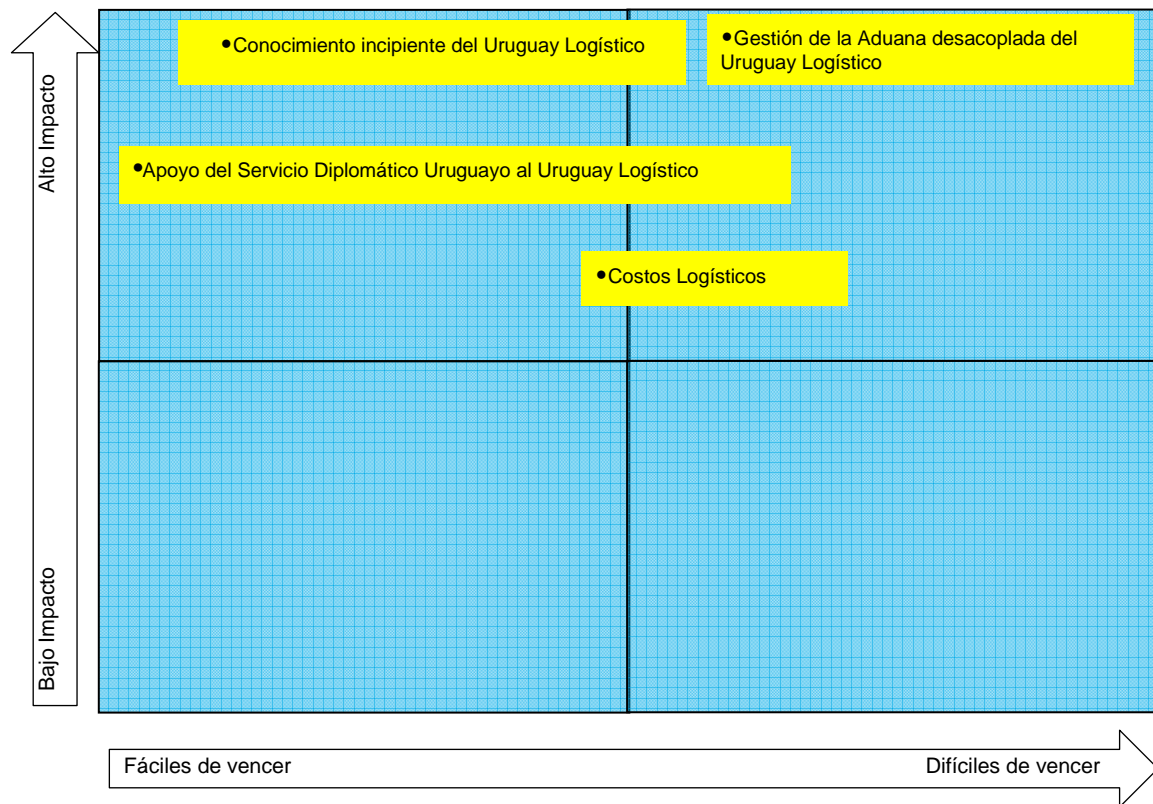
Alto Impacto

•Conocimiento incipiente del Uruguay Logístico

•Gestión de la Aduana desacoplada del Uruguay Logístico

•Apoyo del Servicio Diplomático Uruguayo al Uruguay Logístico

•Costos Logísticos

Bajo Impacto

Fáciles de vencer

Difíciles de vencer